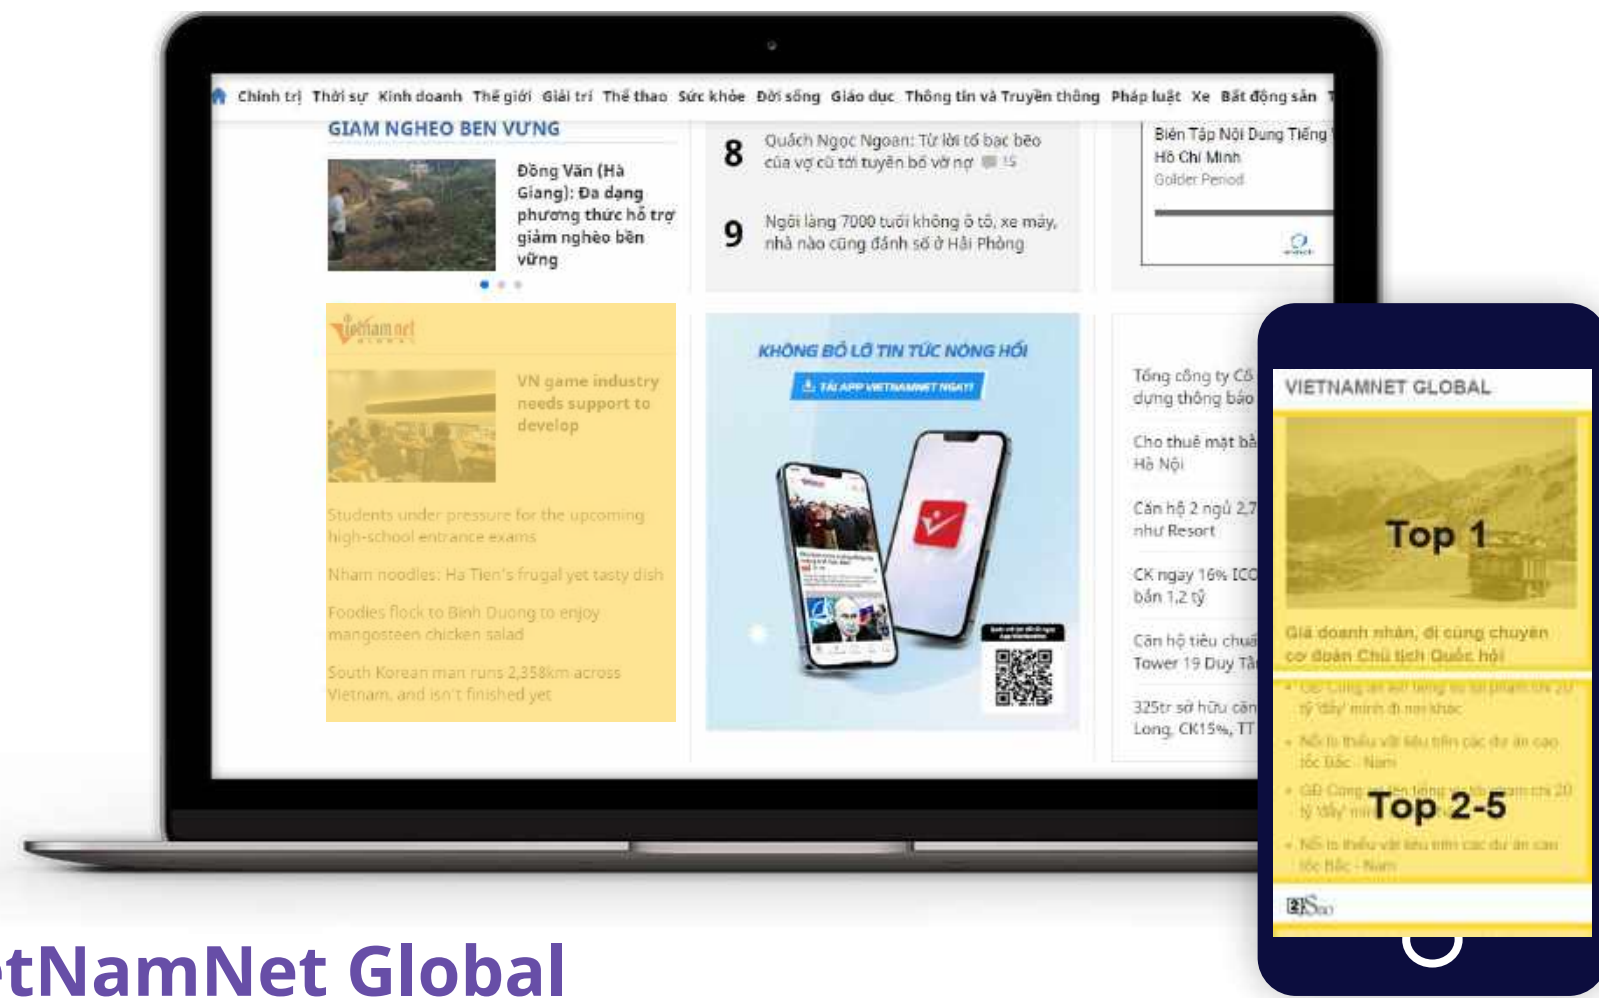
Chính trị Thời sự Kinh doanh Thế giới Giải trí Thể thao Sức khỏe Đời sống Giáo dục Thông tin và Truyền thông Pháp luật Xe Bất động sản

GIẢM NGHÈO BỀN VỮNG

Đồng Văn (Hà Giang): Đa dạng phương thức hỗ trợ giảm nghèo bền vững

8 Quách Ngọc Ngoan: Từ lời tố bạc bẽo của vợ cũ tới tuyên bố vỡ nợ 15

9 Ngôi làng 7000 tuổi không ô tô, xe máy, nhà nào cũng đánh số ở Hải Phòng

Biên Tập Nội Dung Tiếng Hồ Chí Minh Golden Period

Vietnamnet

VN game industry needs support to develop

Students under pressure for the upcoming high-school entrance exams

Nham noodles: Ha Tien's frugal yet tasty dish

Foodies flock to Binh Duong to enjoy mangosteen chicken salad

South Korean man runs 2,358km across Vietnam, and isn't finished yet

KHÔNG BỎ LỠ TIN TỨC NÓNG HỔI

TẢI APP VIETNAMNET NGAY!

Tổng công ty Cổ dựng thông báo

Cho thuê mặt bằ Hà Nội

Căn hộ 2 ngủ 2,7 như Resort

CK ngay 16% ICO bán 1,2 tỷ

Căn hộ tiêu chuẩ Tower 19 Duy Tâ

325tr sở hữu căn Long, CK15%, TT

VIETNAMNET GLOBAL

Top 1

Giá doanh nhân, đi cùng chuyên cơ đoàn Chủ tịch Quốc hội

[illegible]

Top 2-5

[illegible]

tNamNet Global